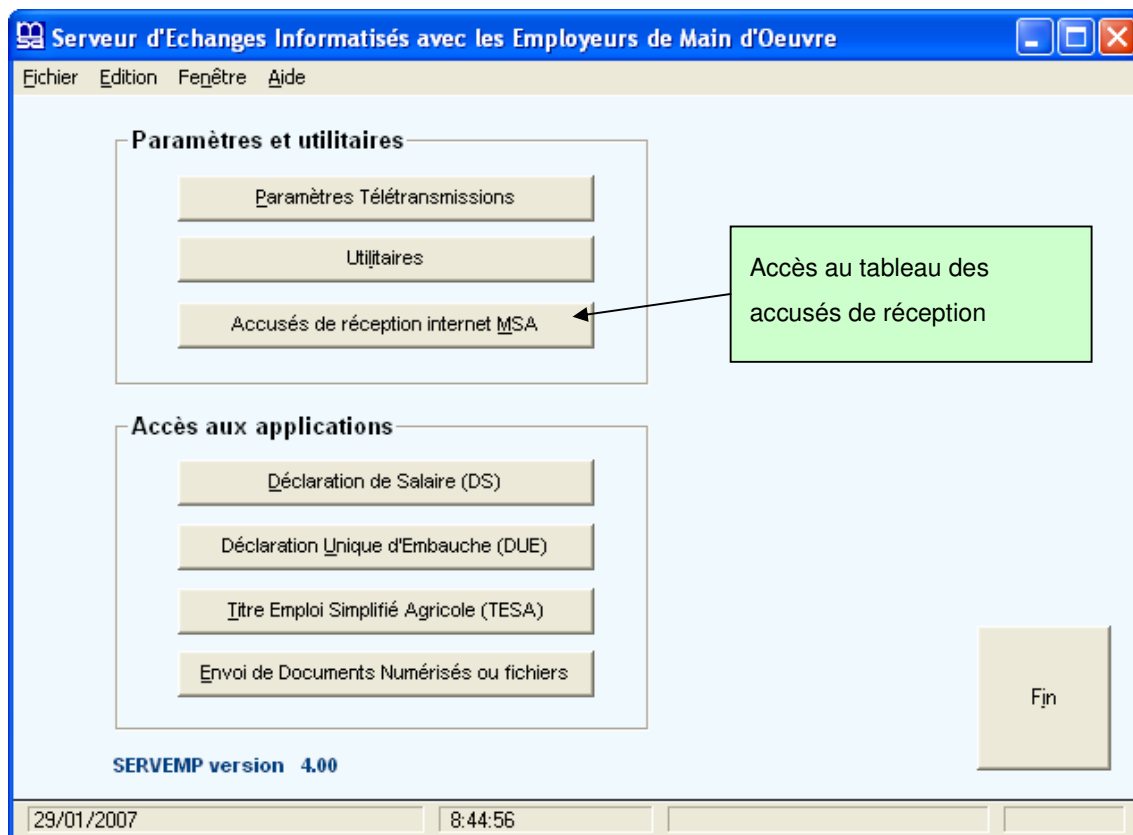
Serveur d'Echanges Informatisés avec les Employeurs de Main d'Oeuvre

Fichier Edition Fenêtre Aide

Paramètres et utilitaires

Paramètres Télétransmissions

Utilitaires

Accusés de réception internet MSA

Accès au tableau des accusés de réception

Accès aux applications

Déclaration de Salaire (DS)

Déclaration Unique d'Embauche (DUE)

Titre Emploi Simplifié Agricole (TESA)

Envoi de Documents Numérisés ou fichiers

Fin

SERVEMP version 4.00

29/01/2007

8:44:56